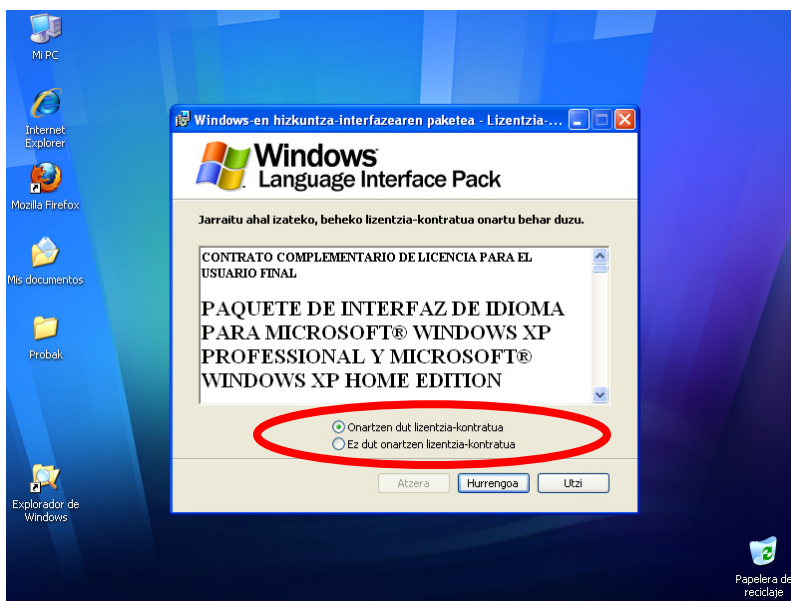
Mi PC

Internet Explorer

Mozilla Firefox

Mis documentos

Probak

Explorador de Windows

Papelera de reciclaje

Windows-en hizkuntza-interfazearen paketea - Lizentzia-...

Windows Language Interface Pack

Jarraitu ahal izateko, beheko lizentzia-kontratua onartu behar duzu.

CONTRATO COMPLEMENTARIO DE LICENCIA PARA EL USUARIO FINAL

PAQUETE DE INTERFAZ DE IDIOMA PARA MICROSOFT® WINDOWS XP PROFESSIONAL Y MICROSOFT® WINDOWS XP HOME EDITION

Onartzen dut lizentzia-kontratua

Ez dut onartzen lizentzia-kontratua

Atzera

Hurrengoa

Utzi